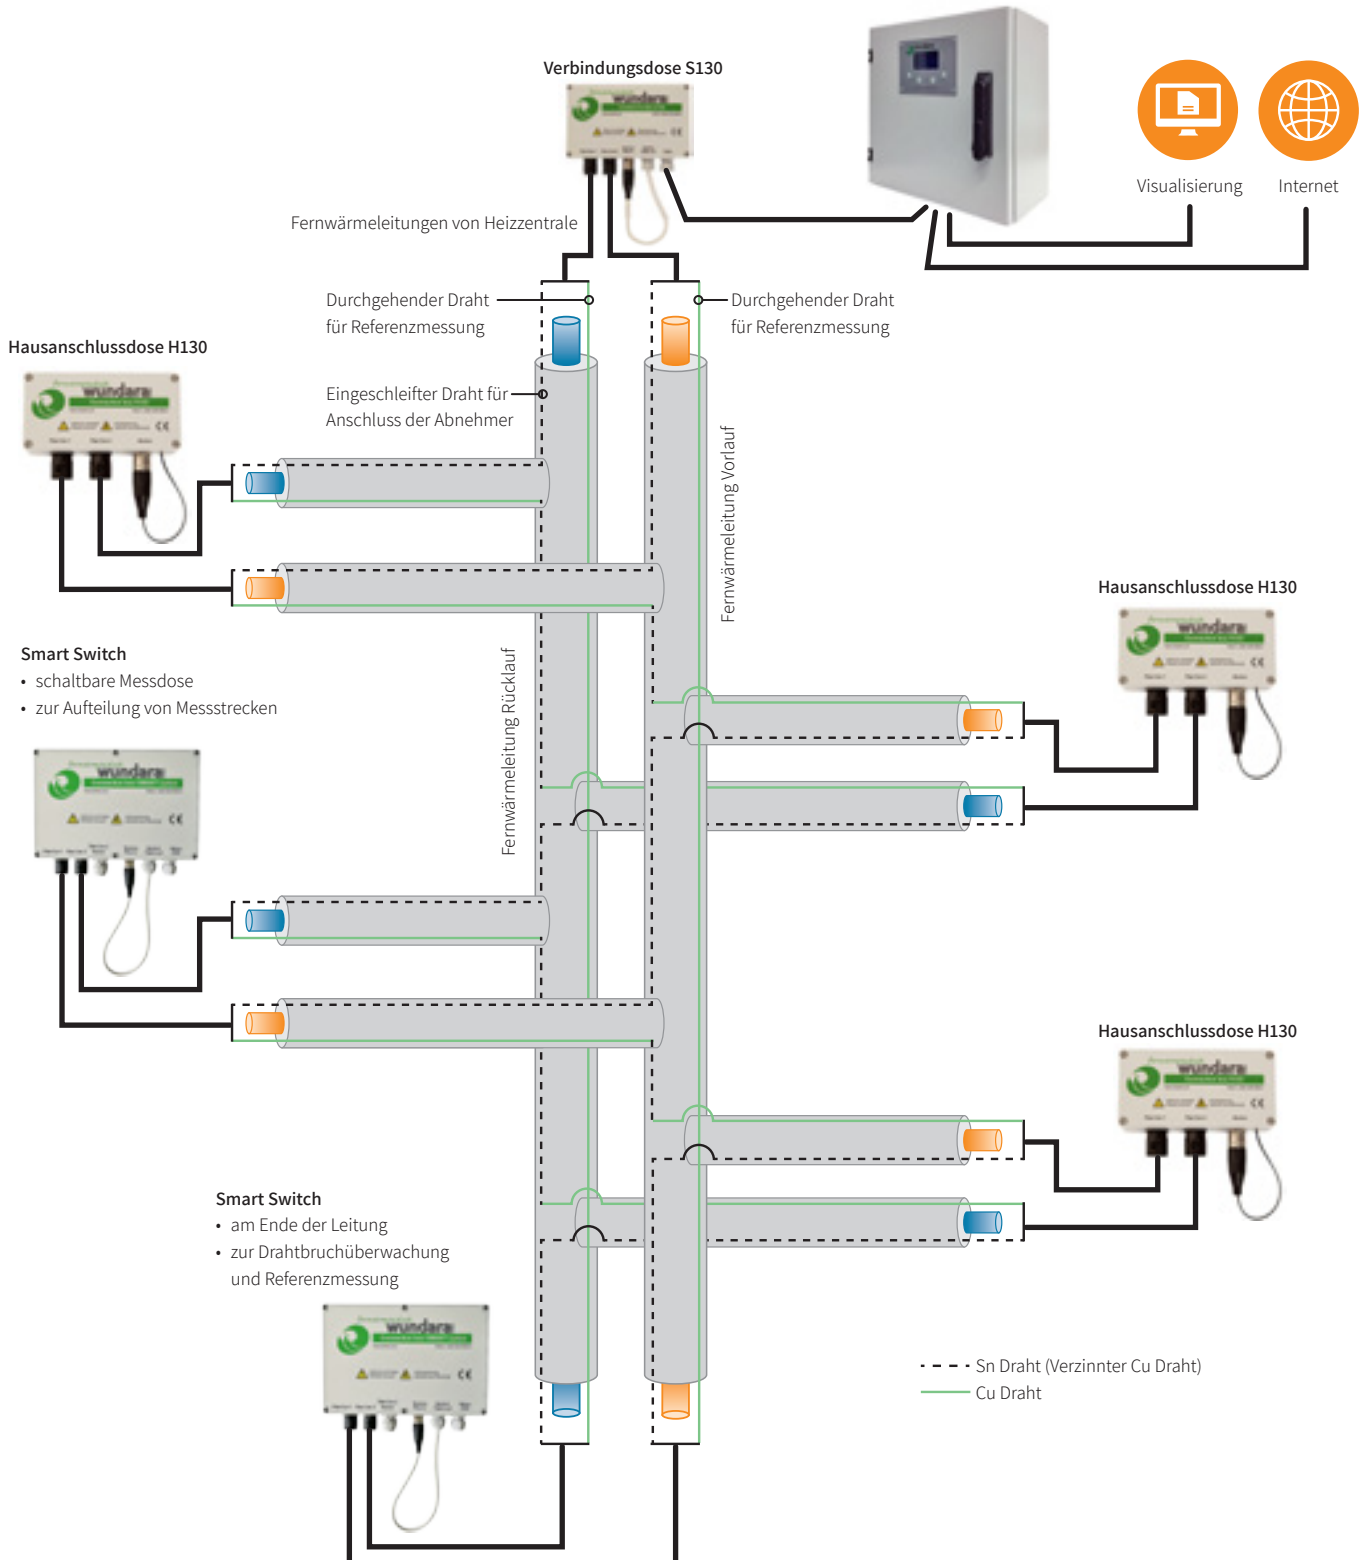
Verbindungsdose S130

Visualisierung

Internet

Fernwärmeleitungen von Heizzentrale

Durchgehender Draht für Referenzmessung

Durchgehender Draht für Referenzmessung

Hausanschlussdose H130

Eingeschleifter Draht für Anschluss der Abnehmer

Fernwärmeleitung Vorlauf

Hausanschlussdose H130

Smart Switch
• schaltbare Messdose
• zur Aufteilung von Messstrecken

Fernwärmeleitung Rücklauf

Hausanschlussdose H130

Smart Switch
• am Ende der Leitung
• zur Drahtbruchüberwachung und Referenzmessung

Sn Draht (Verzinnter Cu Draht)
Cu Draht